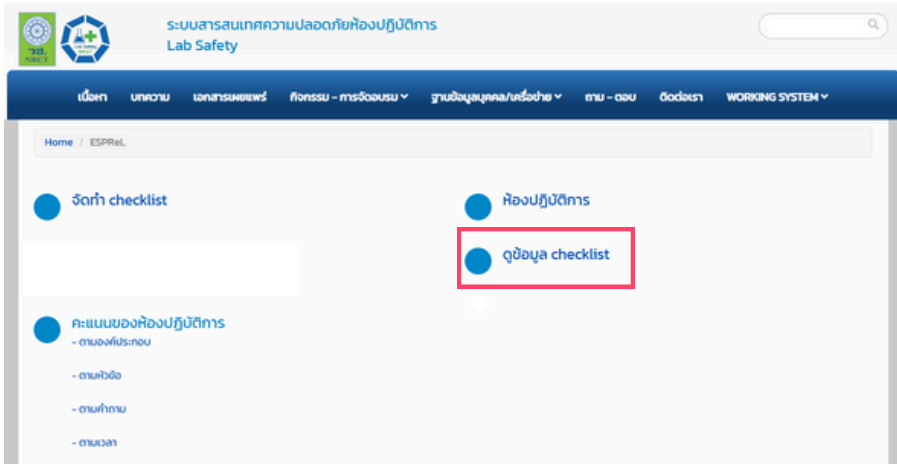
วช. NRCT

Lab Safety NRCT

ระบบสารสนเทศความปลอดภัยห้องปฏิบัติการ
Lab Safety

เนื้อหา บทความ เอกสารเผยแพร่ กิจกรรม - การจัดอบรม ฐานข้อมูลบุคคล/เครือข่าย ถาม - ตอบ ติดต่อเรา WORKING SYSTEM

Home / ESPReL

จัดทำ checklist

ห้องปฏิบัติการ

ดูข้อมูล checklist

คะแนนของห้องปฏิบัติการ
- ตามองค์ประกอบ
- ตามหัวข้อ
- ตามคำถาม
- ตามเวลา